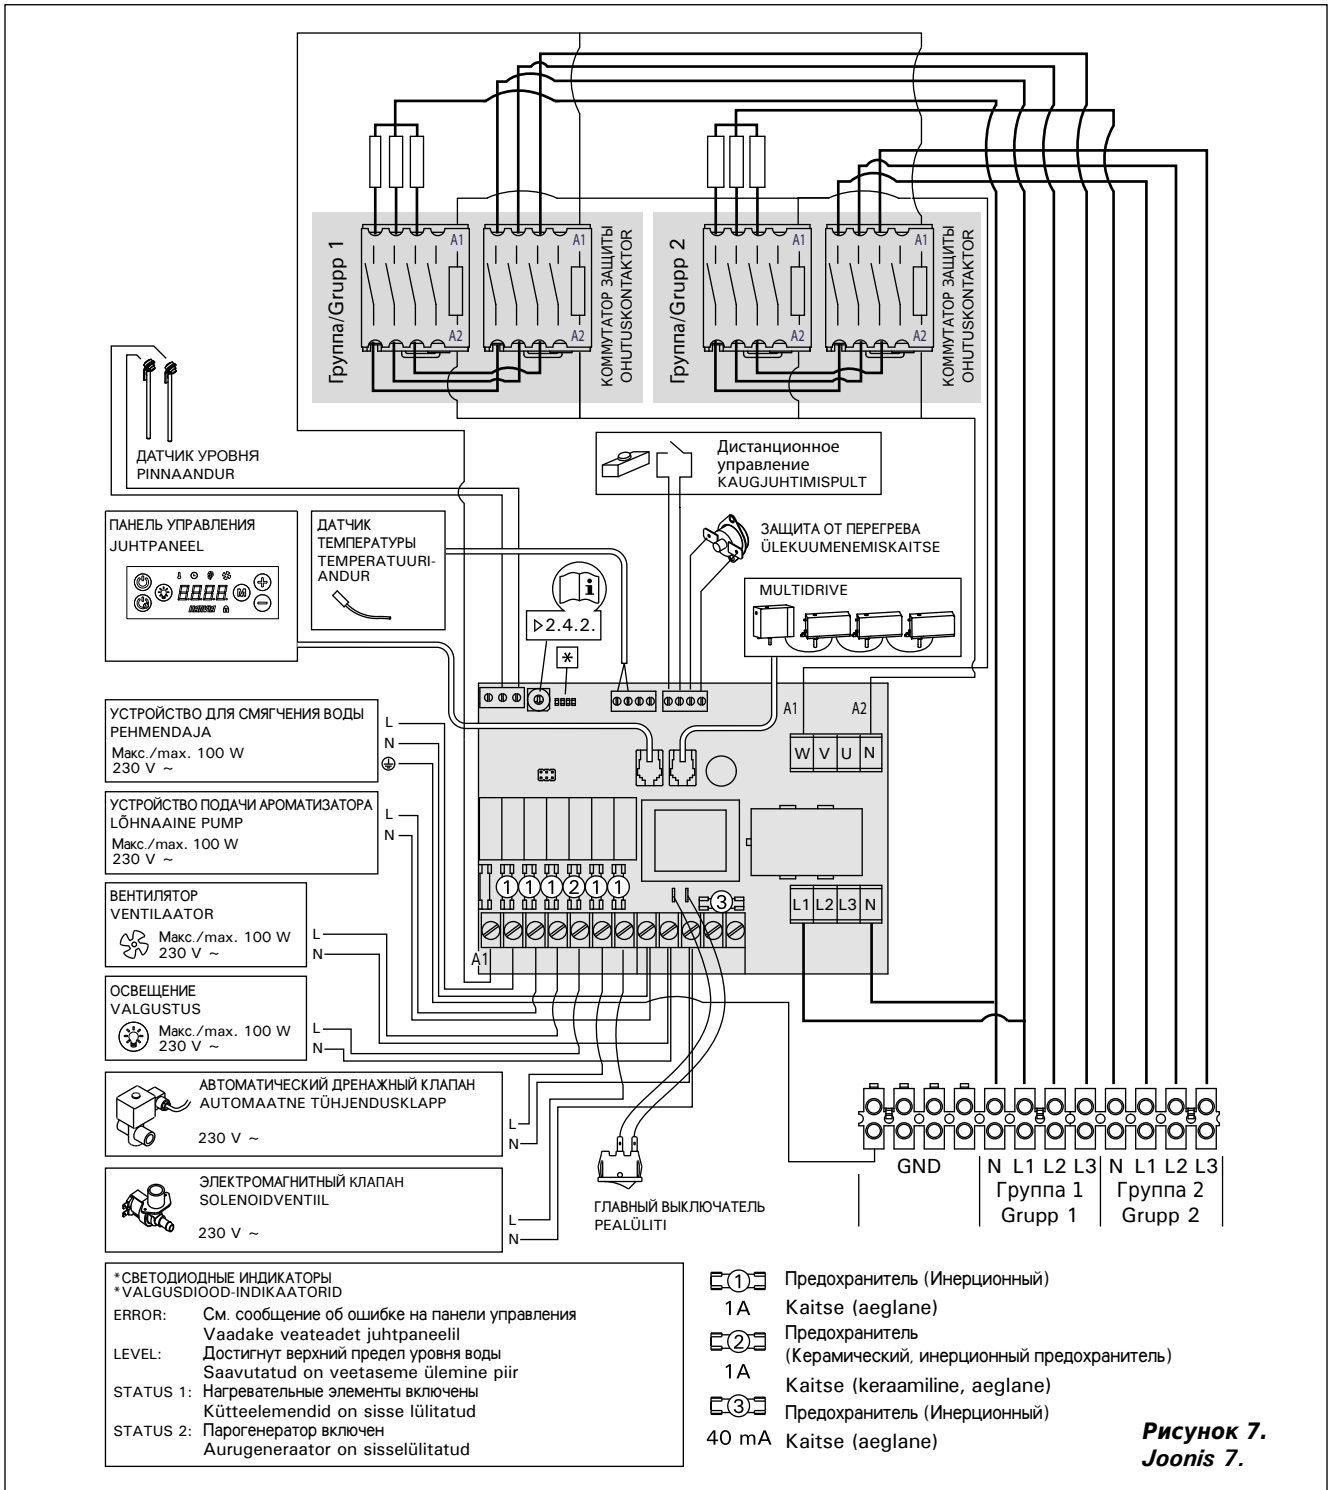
Группа/Grupp 1

A1
A2
A1
A2

КОММУТАТОР ЗАЩИТЫ
OHUTUSKONTAKTOR

Группа/Grupp 2

A1
A2
A1
A2

КОММУТАТОР ЗАЩИТЫ
OHUTUSKONTAKTOR

ДАТЧИК УРОВНЯ
PINNAANDUR

Дистанционное управление
KAUGJUHTIMISPULT

ЗАЩИТА ОТ ПЕРЕГРЕВА
ÜLEKUUMENEMISKAITSE

ПАНЕЛЬ УПРАВЛЕНИЯ
JUHTPANEEL

ДАТЧИК ТЕМПЕРАТУРЫ
TEMPERATUURI-ANDUR

2.4.2.

*

MULTIDRIVE

A1
A2
W V U N

УСТРОЙСТВО ДЛЯ СМЯГЧЕНИЯ ВОДЫ
PEHMENDAJA
Макс./max. 100 W
230 V ~
L
N

УСТРОЙСТВО ПОДАЧИ АРОМАТИЗАТОРА
LÕHNAAINE PUMP
Макс./max. 100 W
230 V ~
L
N

ВЕНТИЛЯТОР
VENTILAATOR
Макс./max. 100 W
230 V ~
L
N

ОСВЕЩЕНИЕ
VALGUSTUS
Макс./max. 100 W
230 V ~
L
N

1 1 1 2 1 1
3
A1
L1 L2 L3 N

АВТОМАТИЧЕСКИЙ ДРЕНАЖНЫЙ КЛАПАН
AUTOMAATNE TÜHJENDUSKLAPP
230 V ~
L
N

ЭЛЕКТРОМАГНИТНЫЙ КЛАПАН
SOLENOIDVENTIIL
230 V ~
L
N

ГЛАВНЫЙ ВЫКЛЮЧАТЕЛЬ
PEALÜLITI

GND
N L1 L2 L3 N L1 L2 L3
Группа 1
Grupp 1
Группа 2
Grupp 2

*СВЕТОДИОДНЫЕ ИНДИКАТОРЫ
*VALGUSDIOOD-INDIKAATORID
ERROR: См. сообщение об ошибке на панели управления
Vaadake veateadet juhtpaneelil
LEVEL: Достигнут верхний предел уровня воды
Saavutatud on veetaseme ülemine piir
STATUS 1: Нагревательные элементы включены
Kütteelemendid on sisse lülitatud
STATUS 2: Парогенератор включен
Aurugeneraator on sisselülitatud

1 1A Предохранитель (Инерционный)
Kaitse (aeglane)
2 1A Предохранитель
(Керамический, инерционный предохранитель)
Kaitse (keraamiline, aeglane)
3 40 mA Предохранитель (Инерционный)
Kaitse (aeglane)

Рисунок 7.
Joonis 7.